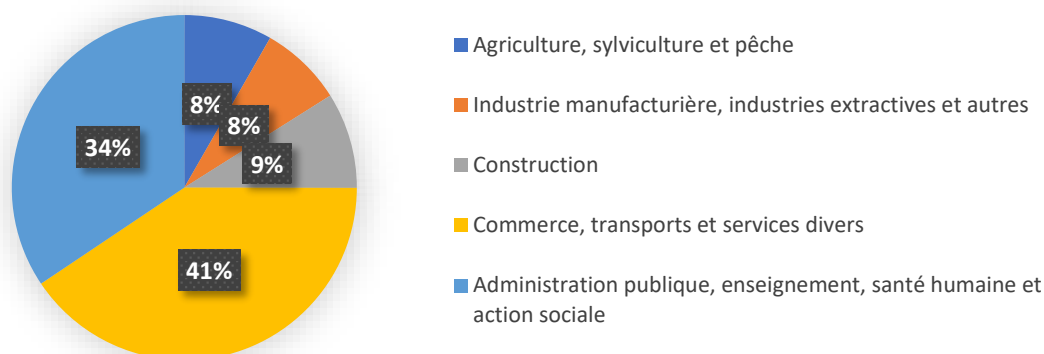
8%
8%
9%
34%
41%

Agriculture, sylviculture et pêche
Industrie manufacturière, industries extractives et autres
Construction
Commerce, transports et services divers
Administration publique, enseignement, santé humaine et action sociale